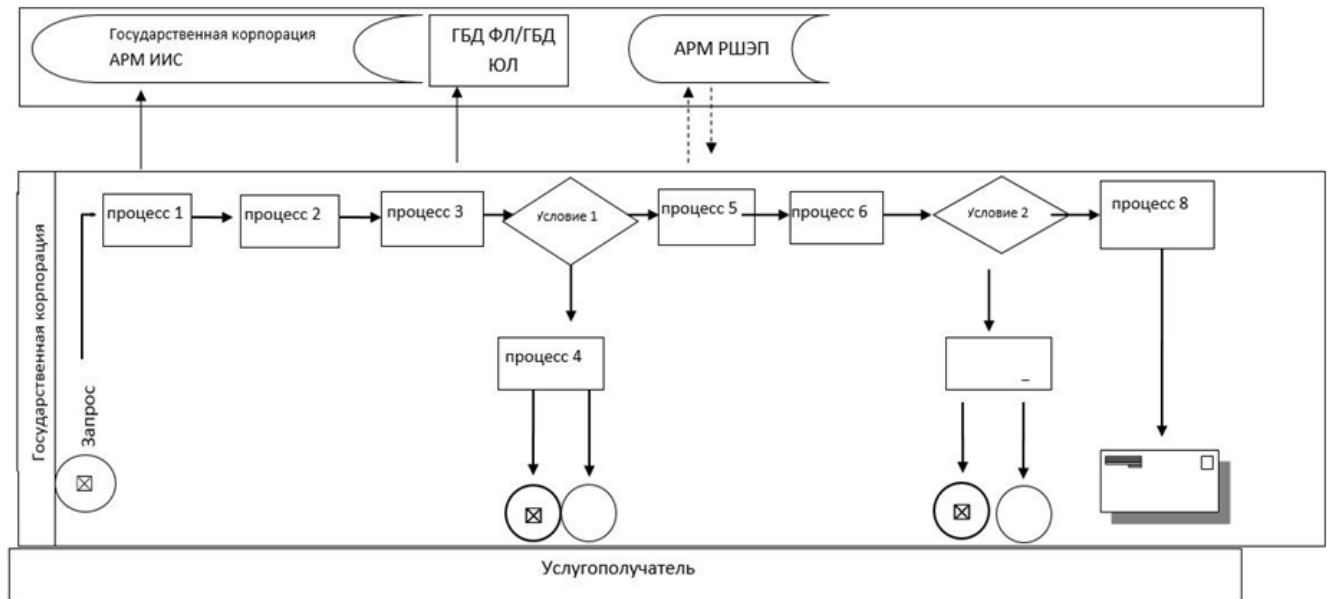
Государственная корпорация
АРМ ИИС

ГБД ФЛ/ГБД ЮЛ

АРМ РШЭП

Государственная корпорация

процесс 1

процесс 2

процесс 3

Условие 1

процесс 5

процесс 6

Условие 2

процесс 8

процесс 4

Запрос

Услугополучатель